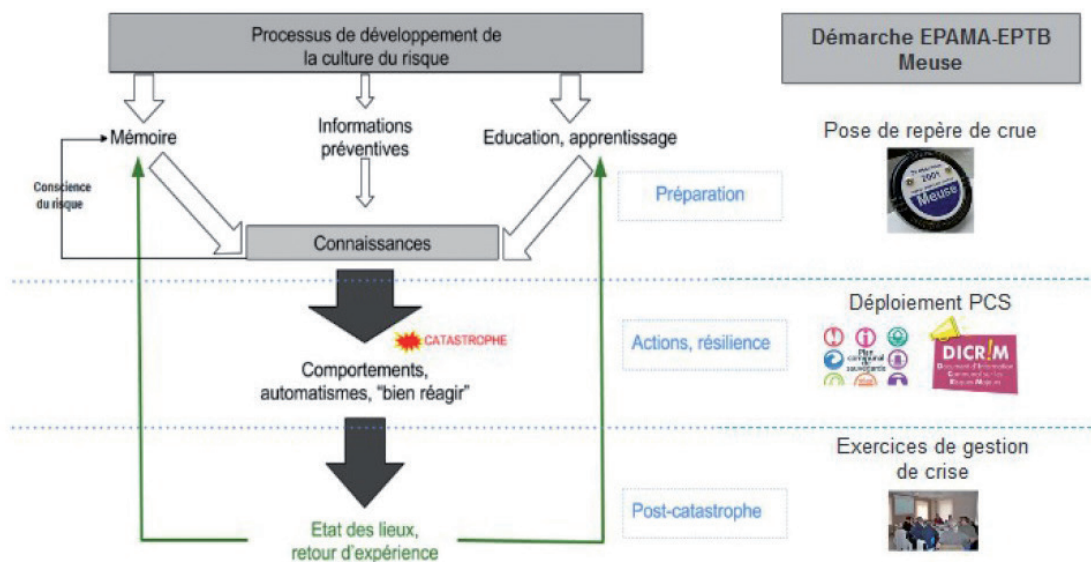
Processus de développement de la culture du risque

Démarche EPAMA-EPTB Meuse

Mémoire

Informations préventives

Education, apprentissage

Pose de repère de crue

2001

Meuse

Conscience du risque

Préparation

Connaissances

Déploiement PCS

CATASTROPHE

Actions, résilience

Plan communal de sauvegarde

DICR!M

Document d'Information Communal sur les Risques Majeurs

Comportements, automatismes, "bien réagir"

Exercices de gestion de crise

Post-catastrophe

Etat des lieux, retour d'expérience